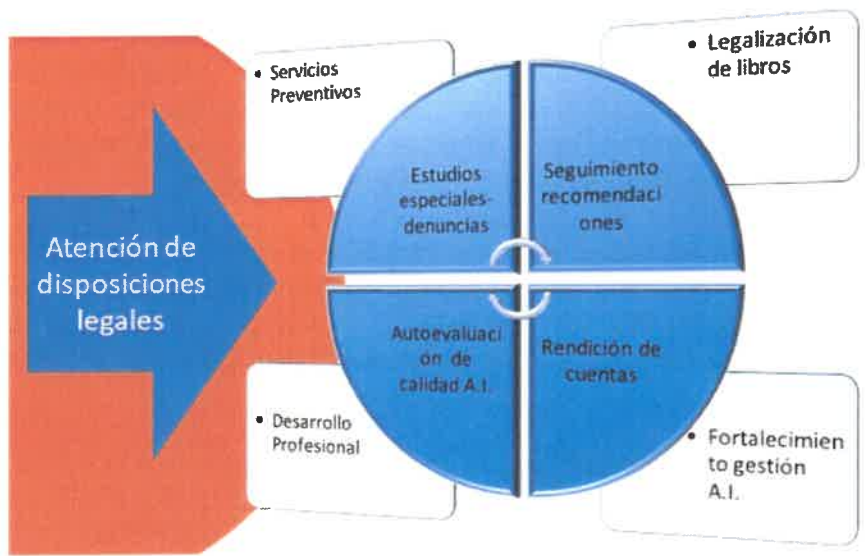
Atención de disposiciones legales

• Servicios Preventivos

• Legalización de libros

Estudios especiales-denuncias

Seguimiento recomendaciones

Autoevaluación de calidad A.I.

Rendición de cuentas

• Desarrollo Profesional

• Fortalecimiento gestión A.I.